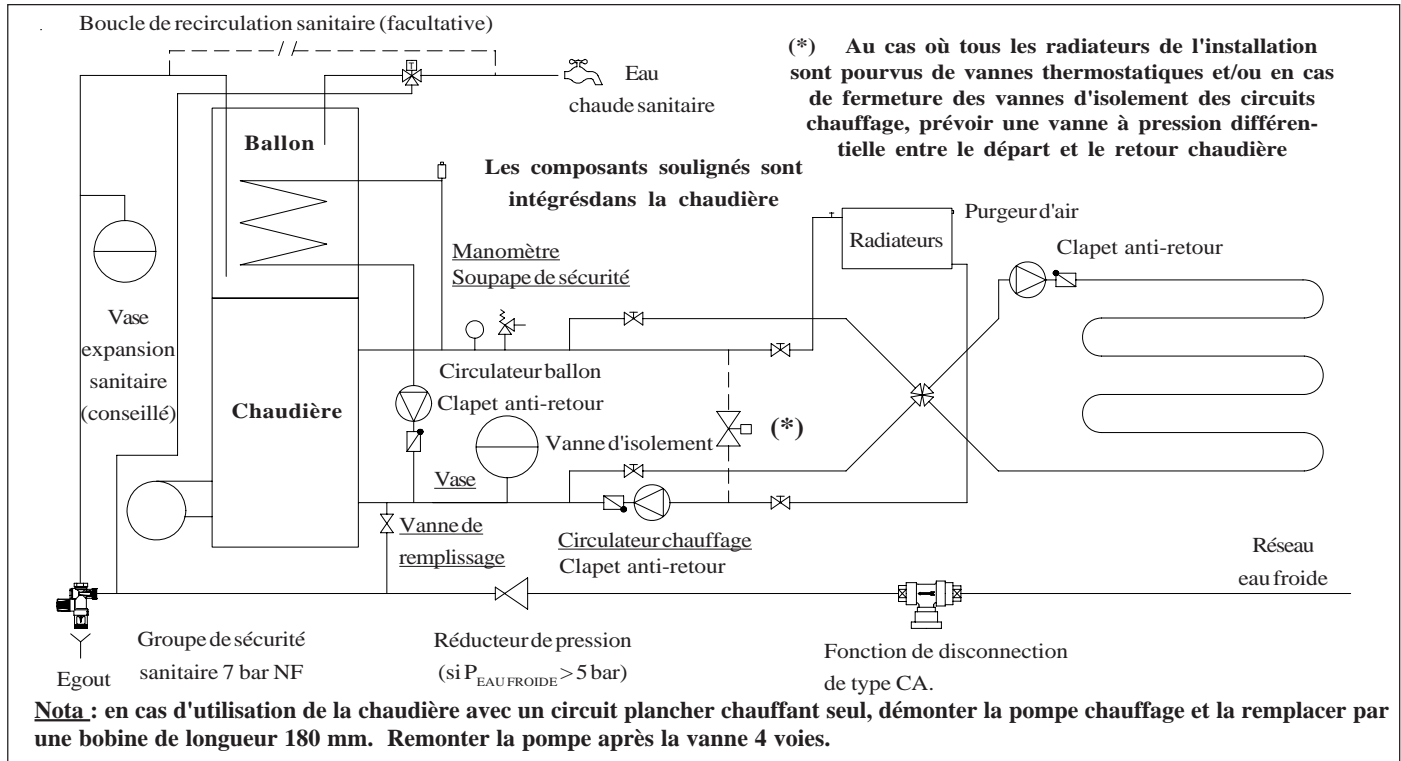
Boucle de recirculation sanitaire (facultative)

Eau chaude sanitaire

(*) Au cas où tous les radiateurs de l'installation sont pourvus de vannes thermostatiques et/ou en cas de fermeture des vannes d'isolement des circuits chauffage, prévoir une vanne à pression différentielle entre le départ et le retour chaudière

Ballon

Les composants soulignés sont intégrésdans la chaudière

Purgeur d'air

Radiateurs

Clapet anti-retour

Manomètre

Soupape de sécurité

Vase expansion sanitaire (conseillé)

Chaudière

Circulateur ballon

Clapet anti-retour

Vanne d'isolement

(*)

Vase

Vanne de remplissage

Circulateur chauffage

Clapet anti-retour

Réseau eau froide

Groupe de sécurité sanitaire 7 bar NF

Egout

Réducteur de pression (si $P_{EAU FROIDE} > 5$ bar)

Fonction de disconnection de type CA.

Nota : en cas d'utilisation de la chaudière avec un circuit plancher chauffant seul, démonter la pompe chauffage et la remplacer par une bobine de longueur 180 mm. Remonter la pompe après la vanne 4 voies.